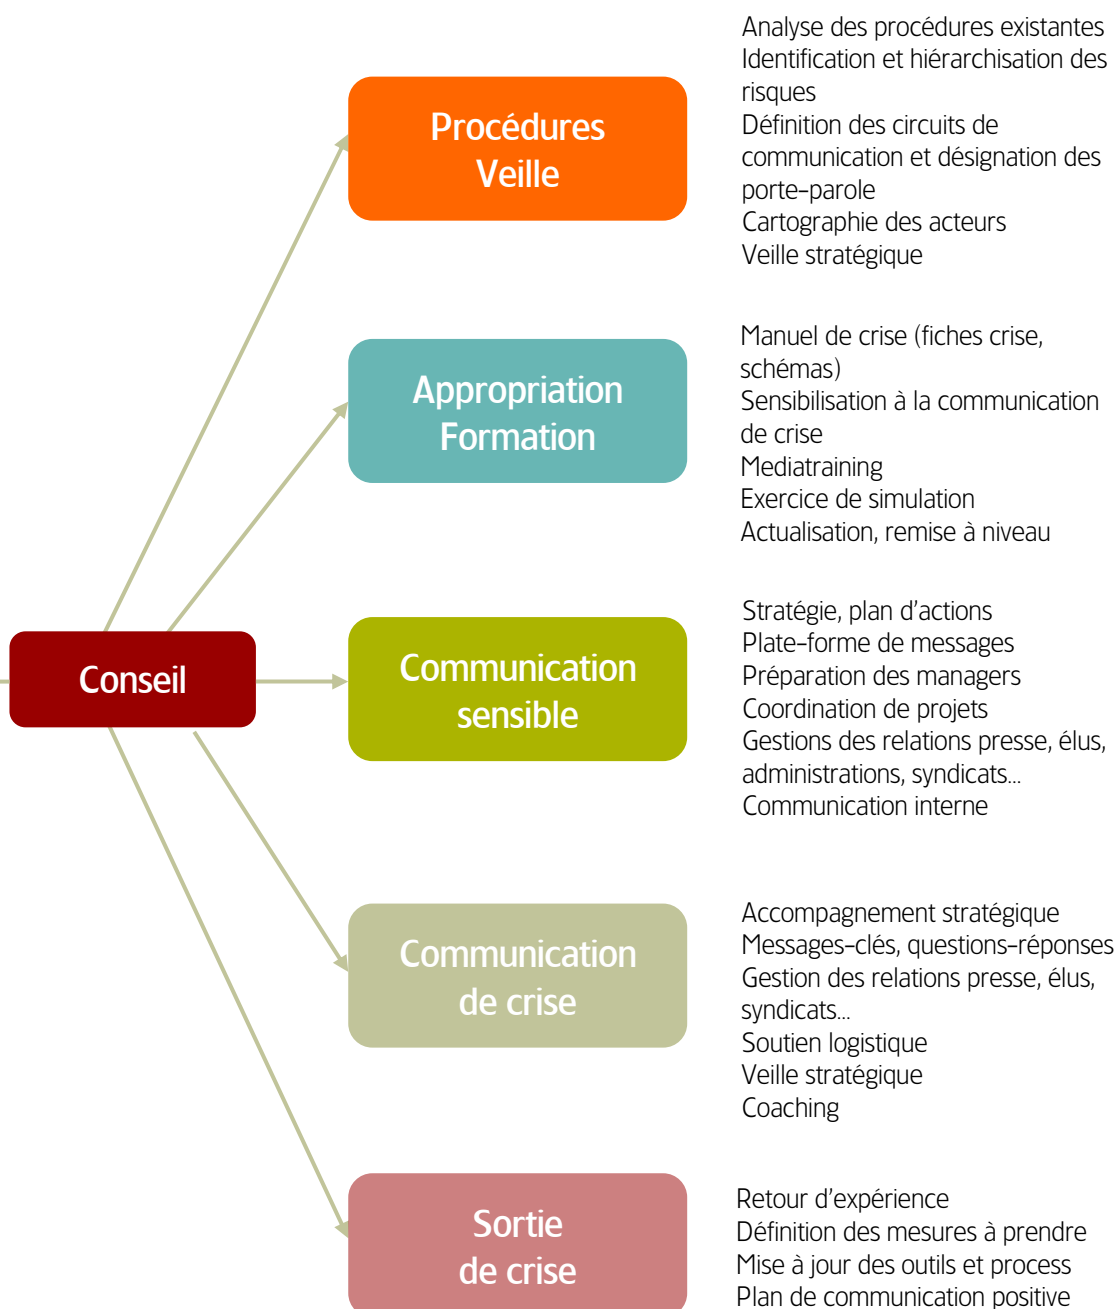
Conseil

Procédures
Veille

Analyse des procédures existantes
Identification et hiérarchisation des risques
Définition des circuits de communication et désignation des porte-parole
Cartographie des acteurs
Veille stratégique

Appropriation
Formation

Manuel de crise (fiches crise, schémas)
Sensibilisation à la communication de crise
Mediatraining
Exercice de simulation
Actualisation, remise à niveau

Communication
sensible

Stratégie, plan d'actions
Plate-forme de messages
Préparation des managers
Coordination de projets
Gestions des relations presse, élus, administrations, syndicats…
Communication interne

Communication
de crise

Accompagnement stratégique
Messages-clés, questions-réponses
Gestion des relations presse, élus, syndicats…
Soutien logistique
Veille stratégique
Coaching

Sortie
de crise

Retour d'expérience
Définition des mesures à prendre
Mise à jour des outils et process
Plan de communication positive